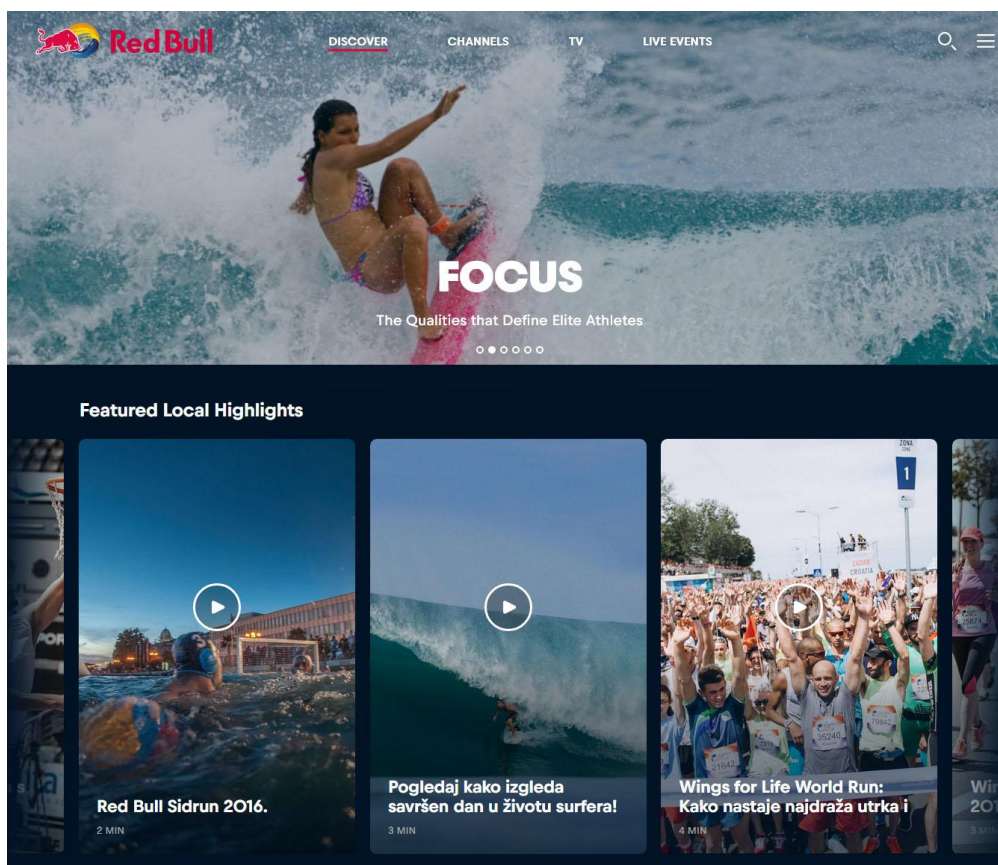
Red Bull

DISCOVER CHANNELS TV LIVE EVENTS

FOCUS

The Qualities that Define Elite Athletes

Featured Local Highlights

Red Bull Sidrun 2016.

2 MIN

Pogledaj kako izgleda savršen dan u životu surfera!

3 MIN

Wings for Life World Run: Kako nastaje najdraža utrka i

4 MIN

ZONA

1

Wi

201

3 MIN